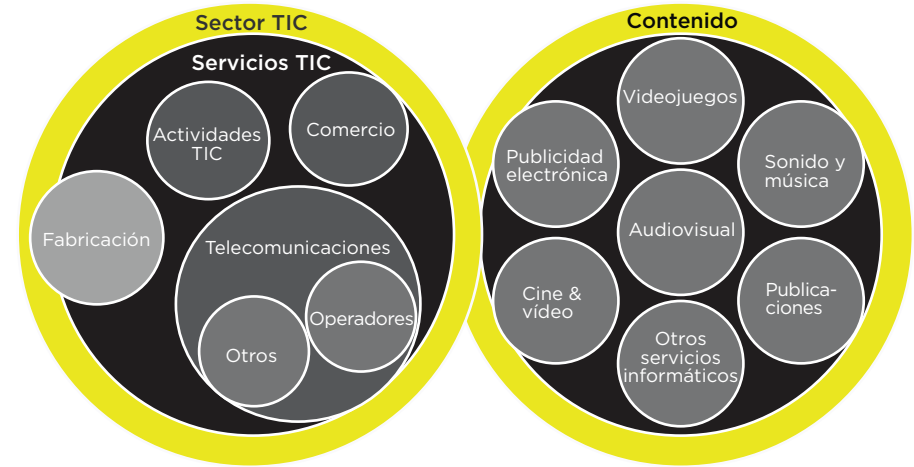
Sector TIC

Servicios TIC

Actividades TIC

Comercio

Fabricación

Telecomunicaciones

Operadores

Otros

Contenido

Videojuegos

Publicidad electrónica

Sonido y música

Audiovisual

Cine & vídeo

Publicaciones

Otros servicios informáticos